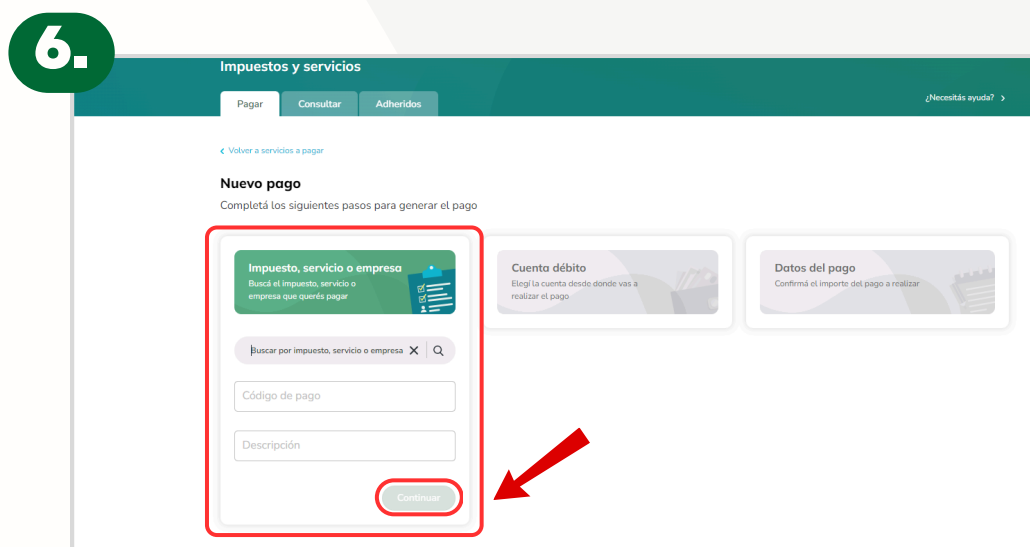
6.

Impuestos y servicios

Pagar | Consultar | Adheridos

¿Necesitás ayuda? ›

‹ Volver a servicios a pagar

Nuevo pago

Completá los siguientes pasos para generar el pago

Impuesto, servicio o empresa
Buscá el impuesto, servicio o empresa que querés pagar

Cuenta débito
Elegí la cuenta desde donde vas a realizar el pago

Datos del pago
Confirmá el importe del pago a realizar

Buscar por impuesto, servicio o empresa

Código de pago

Descripción

Continuar